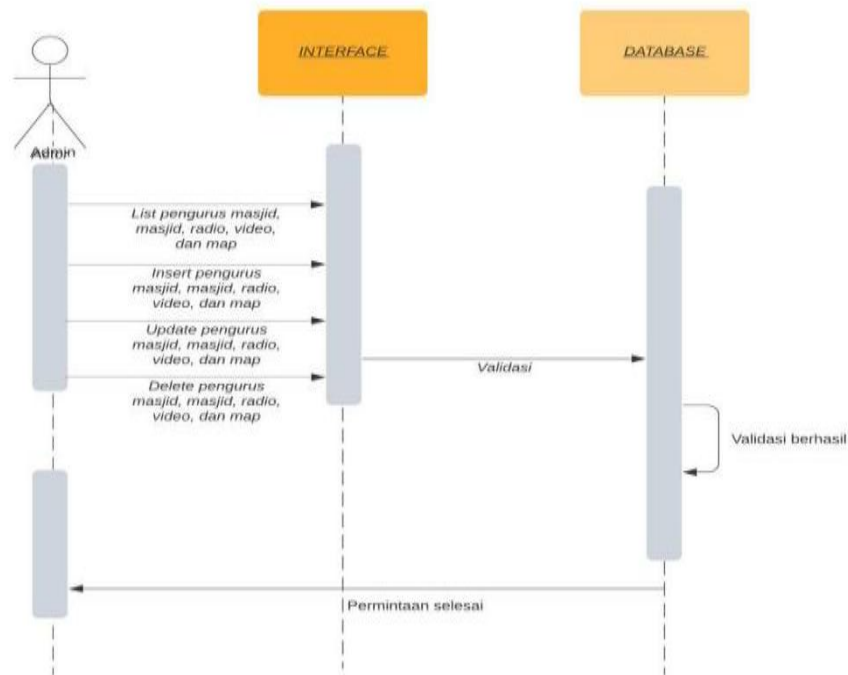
Admin

INTERFACE

DATABASE

List pengurus masjid, masjid, radio, video, dan map

Insert pengurus masjid, masjid, radio, video, dan map

Update pengurus masjid, masjid, radio, video, dan map

Delete pengurus masjid, masjid, radio, video, dan map

Validasi

Validasi berhasil

Permintaan selesai